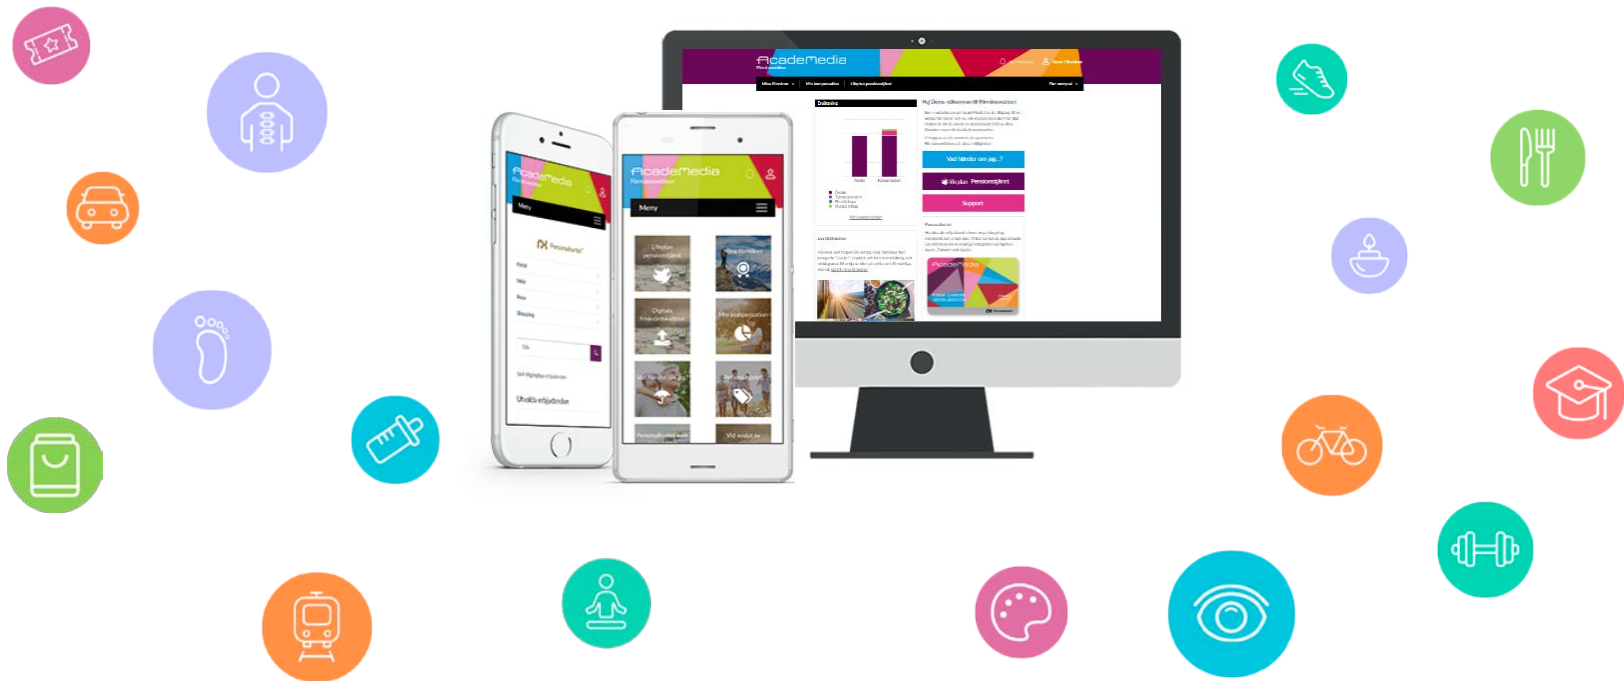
AcadeMedia

Meny

Personalkortet

AcadeMedia

Meny

Digitala friskvårdsbidrag

Min kompensation

AcadeMedia

Vad händer om jag...?

Support

Utvalda erbjudanden

Hej Demo, välkommen till Förmånsportalen!